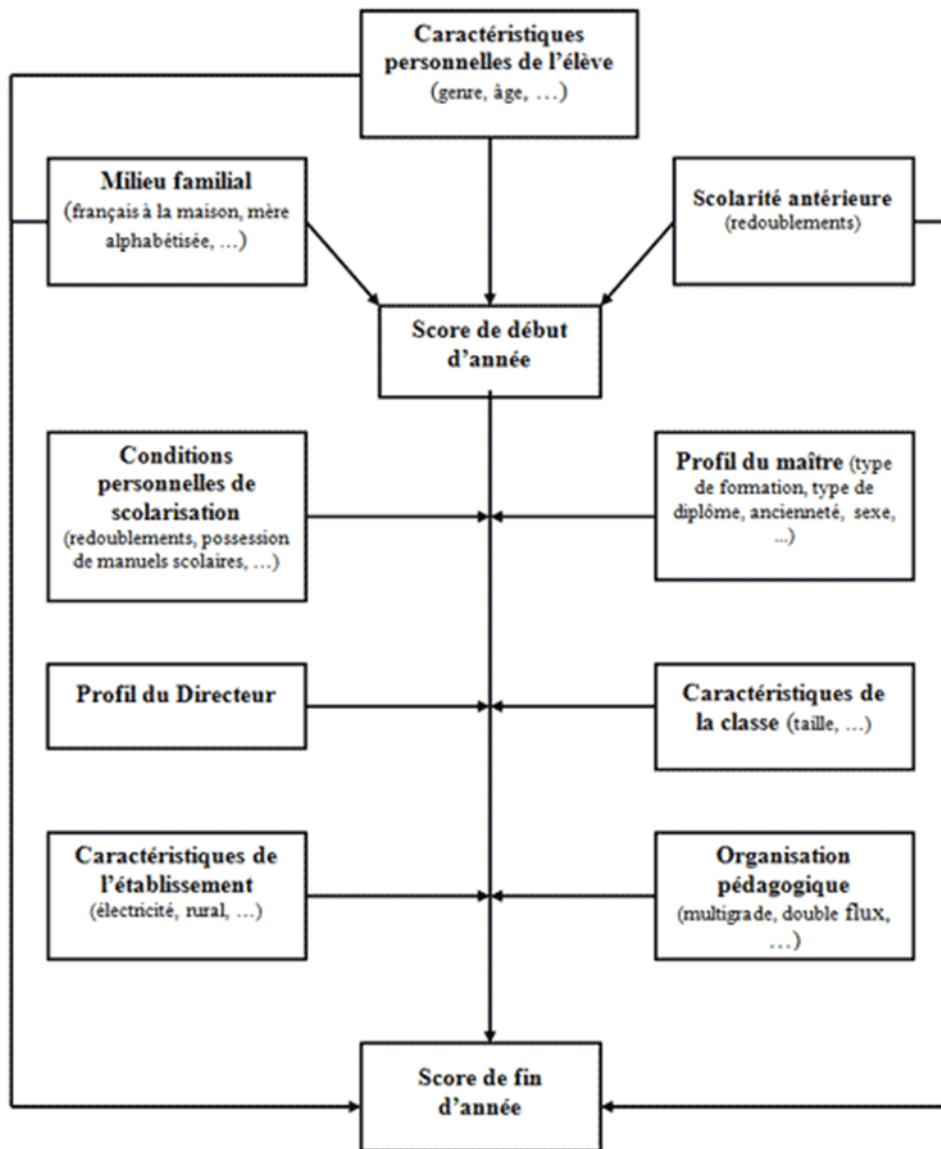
Caractéristiques personnelles de l'élève (genre, âge, …)

Milieu familial (français à la maison, mère alphabétisée, …)

Scolarité antérieure (redoublements)

Score de début d'année

Conditions personnelles de scolarisation (redoublements, possession de manuels scolaires, …)

Profil du maître (type de formation, type de diplôme, ancienneté, sexe, …)

Profil du Directeur

Caractéristiques de la classe (taille, …)

Caractéristiques de l'établissement (électricité, rural, …)

Organisation pédagogique (multigrade, double flux, …)

Score de fin d'année